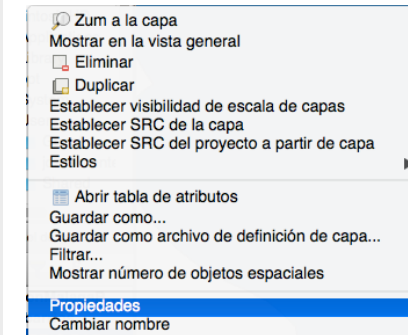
Zum a la capa
Mostrar en la vista general
Eliminar
Duplicar
Establecer visibilidad de escala de capas
Establecer SRC de la capa
Establecer SRC del proyecto a partir de capa
Estilos

Abrir tabla de atributos
Guardar como...
Guardar como archivo de definición de capa...
Filtrar...
Mostrar número de objetos espaciales

Propiedades
Cambiar nombre